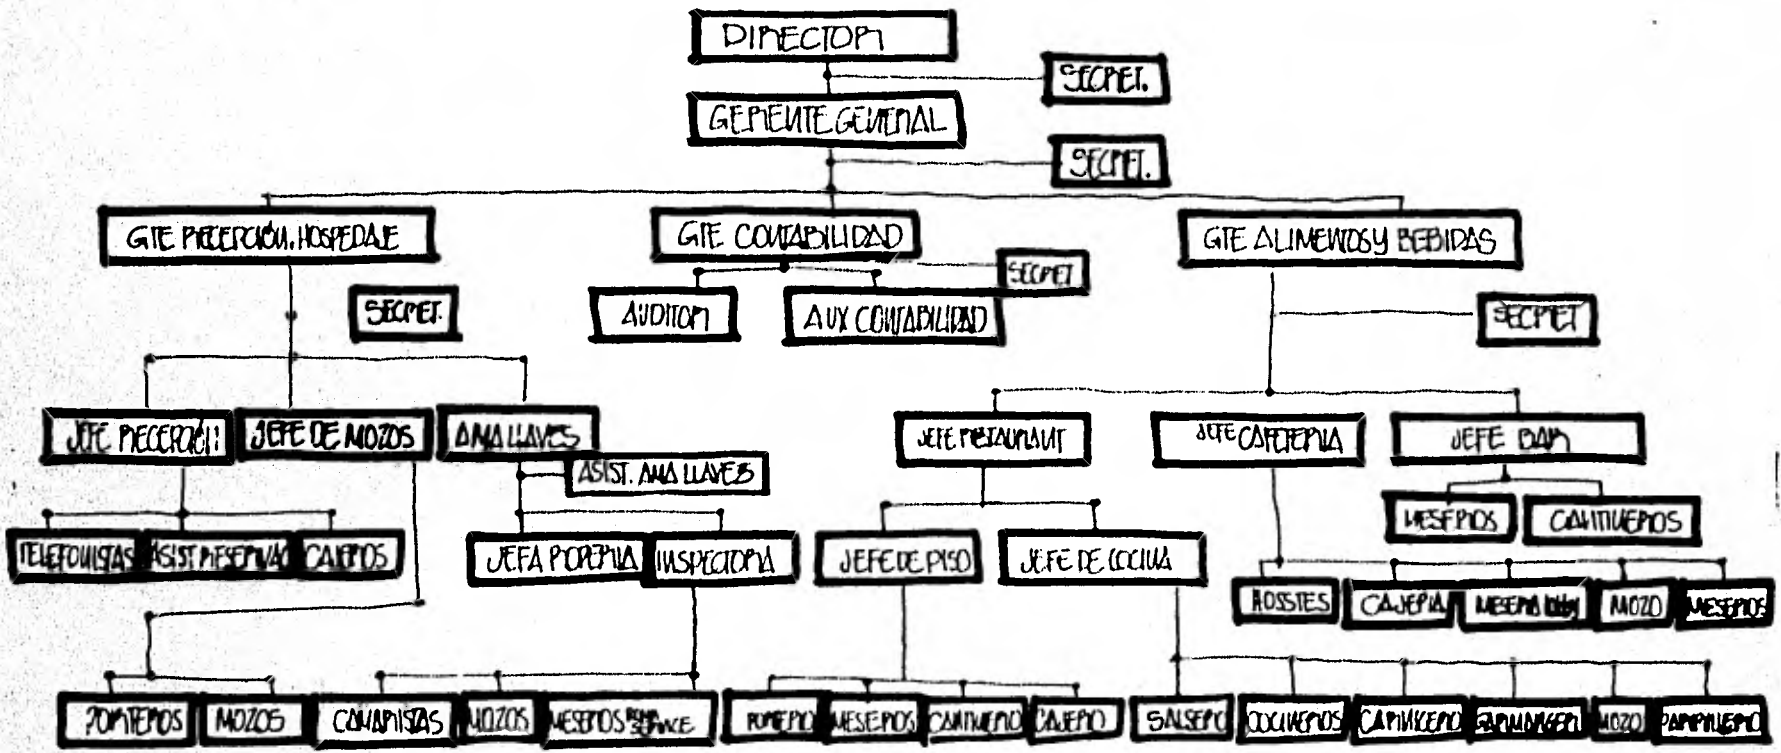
DIRECTOR

SECRET.

GERENTE GENERAL

SECRET.

GTE RECEPCIÓN, HOSPEDAJE

GTE CONTABILIDAD

GTE ALIMENTOS Y BEBIDAS

SECRET

AUDITOR

AUX CONTABILIDAD

SECRET.

SECRET

JEFE RECEPCIÓN

JEFE DE MOZOS

AMA LLAVES

ASIST. AMA LLAVES

JEFE RESTAURANT

JEFE CAFETERIA

JEFE BAR

MESEROS

CANTINEROS

TELEFONISTAS

ASIST. RESERVAC

CAJEROS

JEFA ROPERIA

INSPECTORIA

JEFE DE PISO

JEFE DE COCINA

HOSTES

CAJERIA

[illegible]

MOZO

MESEROS

PORTEROS

MOZOS

CAMARISTAS

MOZOS

MESEROS ROOM SERVICE

PORTERO

MESEROS

CANTINERO

CAJERO

SALSERO

COCINEROS

CARNICERO

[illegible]

MOZO

PANADERO